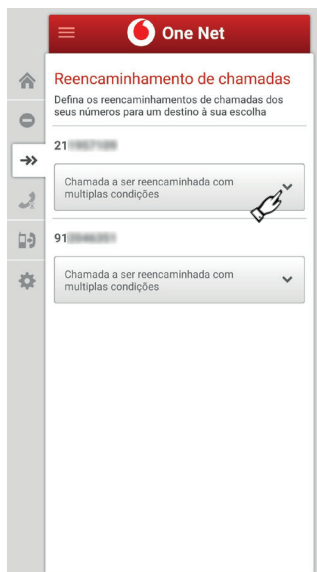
One Net

Reencaminhamento de chamadas

Defina os reencaminhamentos de chamadas dos seus números para um destino à sua escolha

21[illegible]

Chamada a ser reencaminhada com multiplas condições

91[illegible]

Chamada a ser reencaminhada com multiplas condições